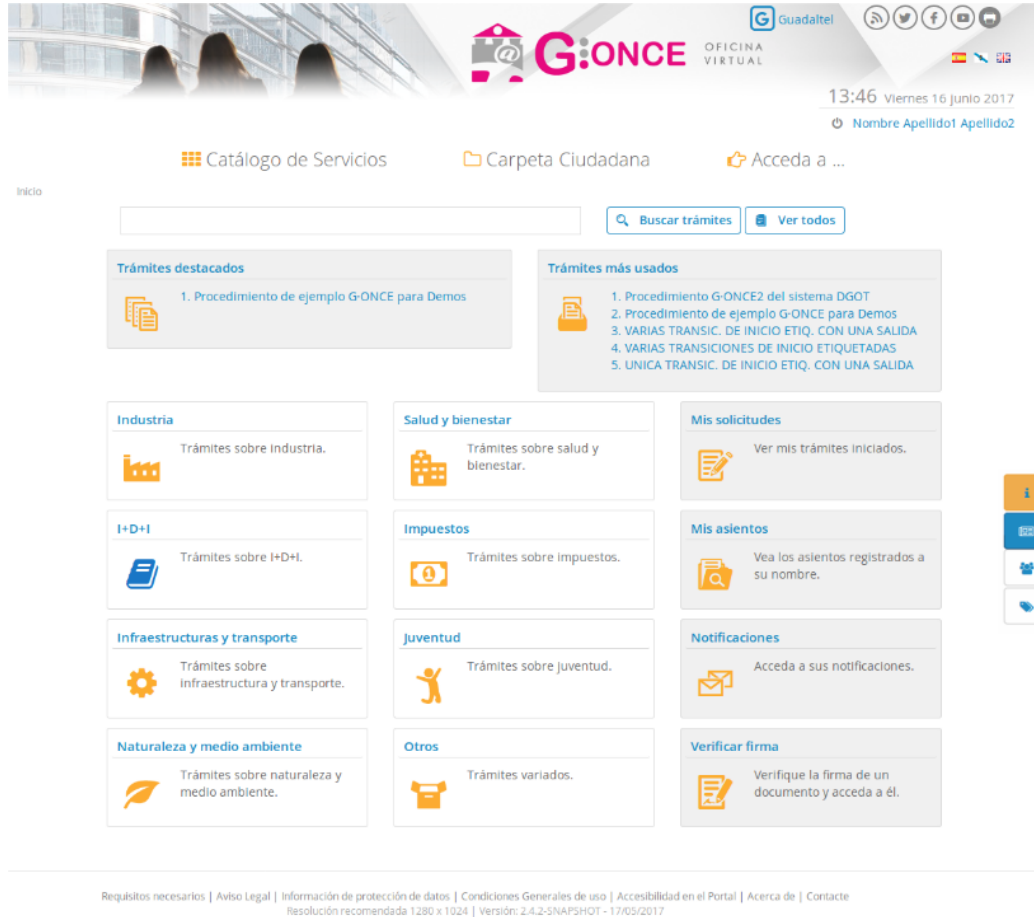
G Guadaltel

G·ONCE OFICINA VIRTUAL

13:46 Viernes 16 Junio 2017

Nombre Apellido1 Apellido2

Catálogo de Servicios Carpeta Ciudadana Acceda a ...

Inicio

Buscar trámites Ver todos

Trámites destacados

1. Procedimiento de ejemplo G·ONCE para Demos

Trámites más usados

1. Procedimiento G·ONCE2 del sistema DGOT
2. Procedimiento de ejemplo G·ONCE para Demos
3. VARIAS TRANSIC. DE INICIO ETIQ. CON UNA SALIDA
4. VARIAS TRANSICIONES DE INICIO ETIQUETADAS
5. UNICA TRANSIC. DE INICIO ETIQ. CON UNA SALIDA

Industria

Trámites sobre Industria.

Salud y bienestar

Trámites sobre salud y bienestar.

Mis solicitudes

Ver mis trámites iniciados.

I+D+I

Trámites sobre I+D+I.

Impuestos

Trámites sobre impuestos.

Mis asientos

Vea los asientos registrados a su nombre.

Infraestructuras y transporte

Trámites sobre infraestructura y transporte.

Juventud

Trámites sobre juventud.

Notificaciones

Acceda a sus notificaciones.

Naturaleza y medio ambiente

Trámites sobre naturaleza y medio ambiente.

Otros

Trámites variados.

Verificar firma

Verifique la firma de un documento y acceda a él.

Requisitos necesarios | Aviso Legal | Información de protección de datos | Condiciones Generales de uso | Accesibilidad en el Portal | Acerca de | Contacte
Resolución recomendada 1280 x 1024 | Versión: 2.4.2-SNAPSHOT - 17/05/2017